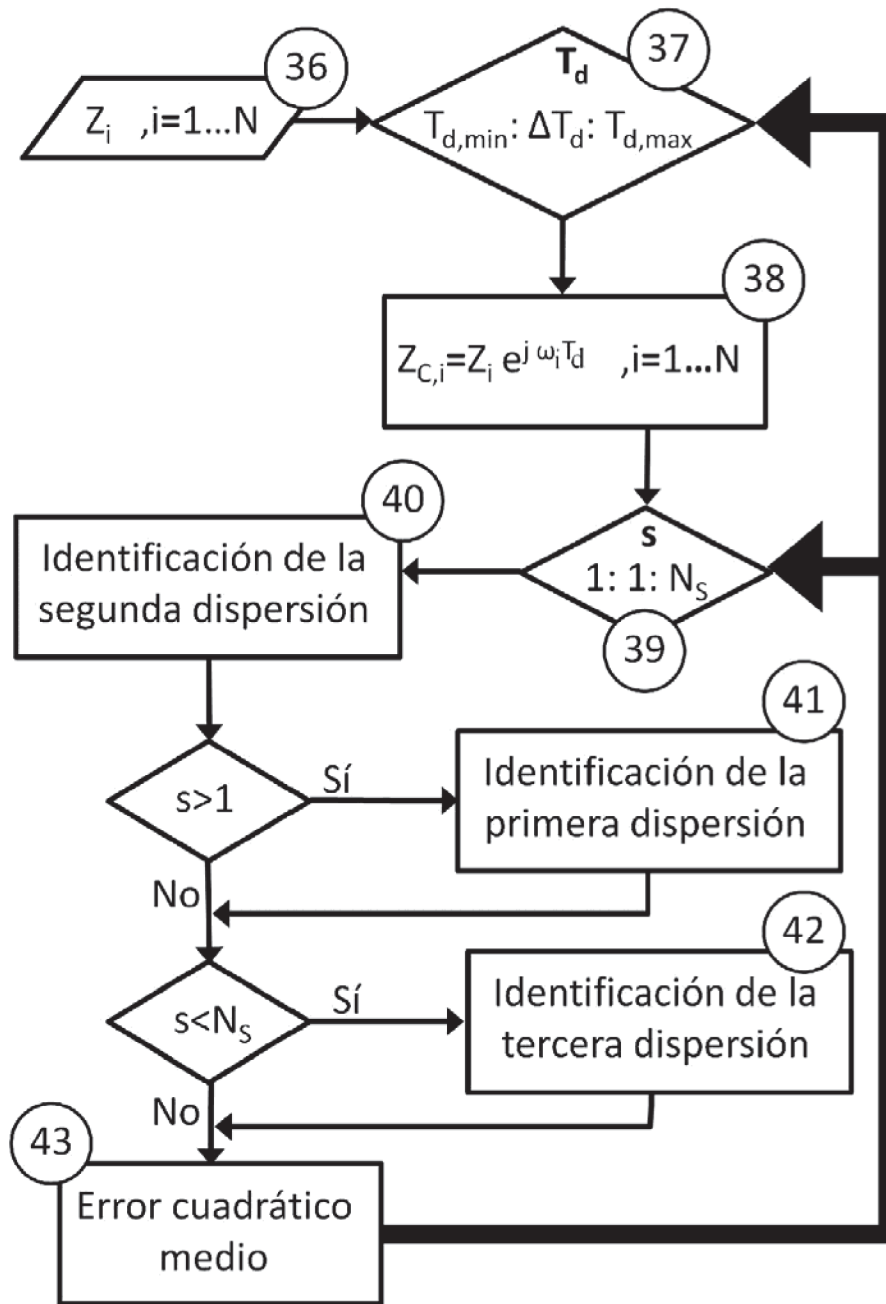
36
$Z_i$ ,i=1…N

37
$T_d$
$T_{d,min}$: $\Delta T_d$: $T_{d,max}$

38
$Z_{C,i}=Z_i\, e^{j\,\omega_i T_d}$ ,i=1…N

40
Identificación de la segunda dispersión

s
1: 1: $N_S$
39

s>1
Sí
41
Identificación de la primera dispersión
No

s<$N_S$
Sí
42
Identificación de la tercera dispersión
No

43
Error cuadrático medio